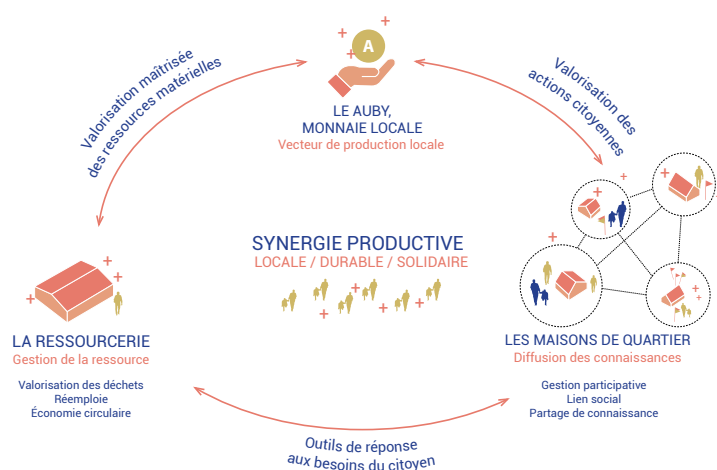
A

LE AUBY,
MONNAIE LOCALE
Vecteur de production locale

Valorisation maîtrisée des ressources matérielles

Valorisation des actions citoyennes

SYNERGIE PRODUCTIVE
LOCALE / DURABLE / SOLIDAIRE

LA RESSOURCERIE
Gestion de la ressource

Valorisation des déchets
Réemploie
Économie circulaire

LES MAISONS DE QUARTIER
Diffusion des connaissances

Gestion participative
Lien social
Partage de connaissance

Outils de réponse aux besoins du citoyen